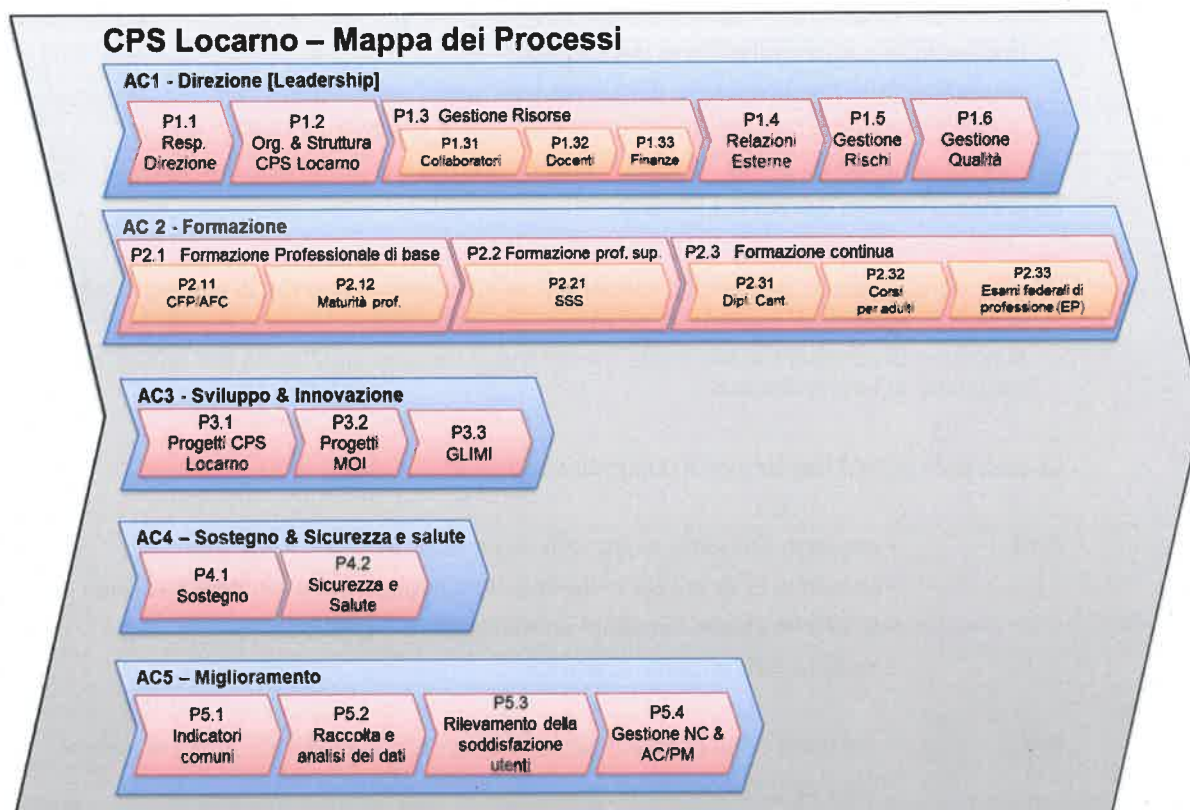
CPS Locarno – Mappa dei Processi

AC1 - Direzione [Leadership]

P1.1 Resp. Direzione

P1.2 Org. & Struttura CPS Locarno

P1.3 Gestione Risorse

P1.31 Collaboratori

P1.32 Docenti

P1.33 Finanze

P1.4 Relazioni Esterne

P1.5 Gestione Rischi

P1.6 Gestione Qualità

AC 2 - Formazione

P2.1 Formazione Professionale di base

P2.11 CFP/AFC

P2.12 Maturità prof.

P2.2 Formazione prof. sup.

P2.21 SSS

P2.3 Formazione continua

P2.31 Dipl. Cant.

P2.32 Corsi per adulti

P2.33 Esami federali di professione (EP)

AC3 - Sviluppo & Innovazione

P3.1 Progetti CPS Locarno

P3.2 Progetti MOI

P3.3 GLIMI

AC4 – Sostegno & Sicurezza e salute

P4.1 Sostegno

P4.2 Sicurezza e Salute

AC5 – Miglioramento

P5.1 Indicatori comuni

P5.2 Raccolta e analisi dei dati

P5.3 Rilevamento della soddisfazione utenti

P5.4 Gestione NC & AC/PM